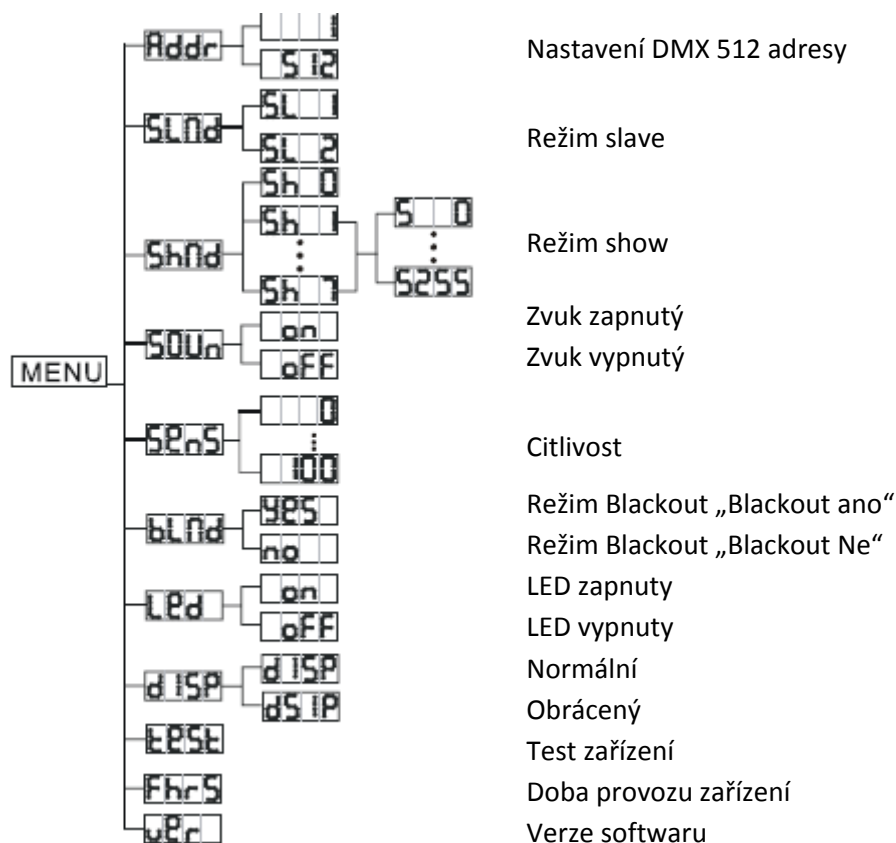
MENU

Addr
1
512
Nastavení DMX 512 adresy

SLNd
SL 1
SL 2
Režim slave

ShNd
Sh 0
Sh 1
Sh 7
S 0
S255
Režim show

SOUn
on
oFF
Zvuk zapnutý
Zvuk vypnutý

SEnS
0
100
Citlivost

bLNd
YES
no
Režim Blackout „Blackout ano“
Režim Blackout „Blackout Ne“

LEd
on
oFF
LED zapnuty
LED vypnuty

dISP
dISP
dSIP
Normální
Obrácený

tESt
Test zařízení

FhrS
Doba provozu zařízení

vEr
Verze softwaru